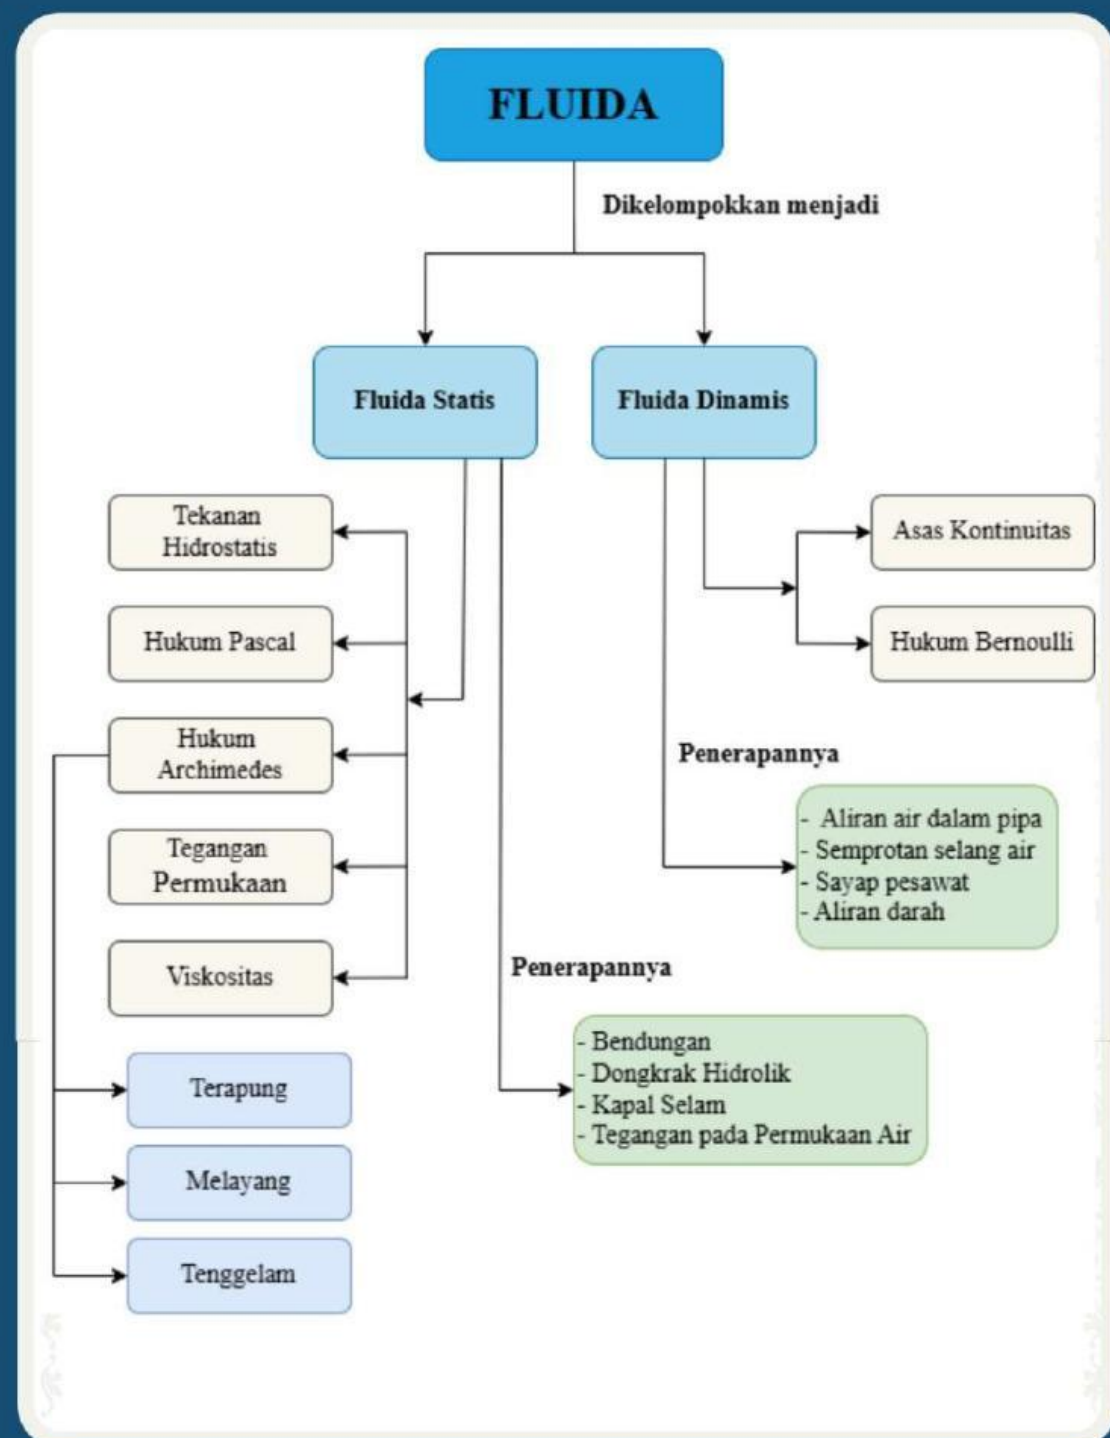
FLUIDA

Dikelompokkan menjadi

Fluida Statis

Fluida Dinamis

Tekanan Hidrostatis

Hukum Pascal

Hukum Archimedes

Tegangan Permukaan

Viskositas

Terapung

Melayang

Tenggelam

Asas Kontinuitas

Hukum Bernoulli

Penerapannya

- Aliran air dalam pipa
- Semprotan selang air
- Sayap pesawat
- Aliran darah

Penerapannya

- Bendungan
- Dongkrak Hidrolik
- Kapal Selam
- Tegangan pada Permukaan Air